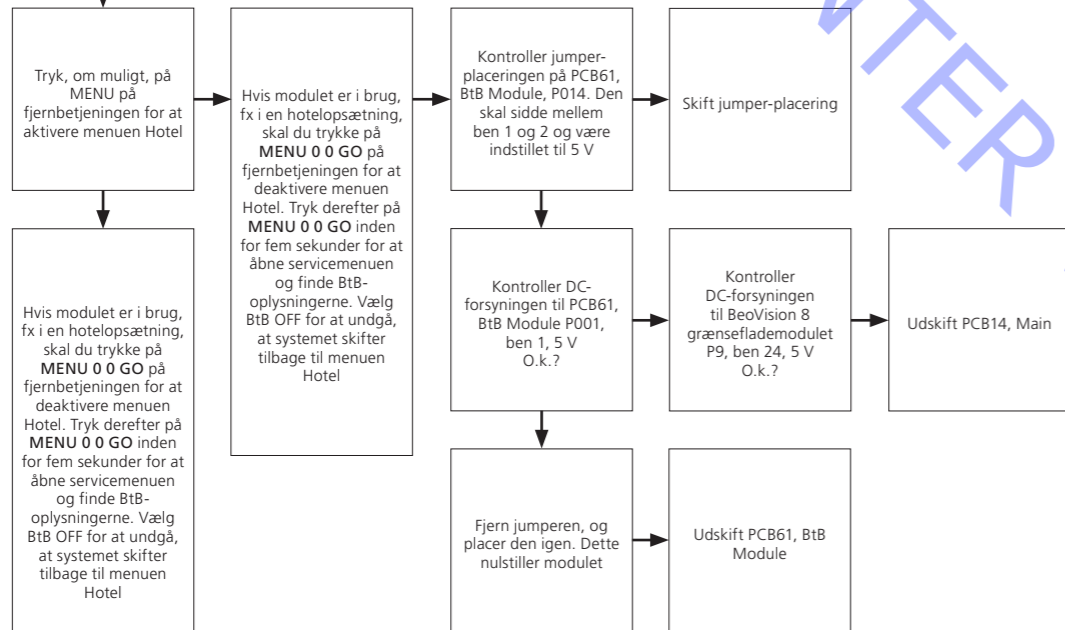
Tryk, om muligt, på MENU på fjernbetjeningen for at aktivere menuen Hotel

Hvis modulet er i brug, fx i en hotelopsætning, skal du trykke på **MENU 0 0 GO** på fjernbetjeningen for at deaktivere menuen Hotel. Tryk derefter på **MENU 0 0 GO** inden for fem sekunder for at åbne servicemenuen og finde BtB-oplysningerne. Vælg BtB OFF for at undgå, at systemet skifter tilbage til menuen Hotel

Hvis modulet er i brug, fx i en hotelopsætning, skal du trykke på **MENU 0 0 GO** på fjernbetjeningen for at deaktivere menuen Hotel. Tryk derefter på **MENU 0 0 GO** inden for fem sekunder for at åbne servicemenuen og finde BtB-oplysningerne. Vælg BtB OFF for at undgå, at systemet skifter tilbage til menuen Hotel

Kontroller jumper-placeringen på PCB61, BtB Module, P014. Den skal sidde mellem ben 1 og 2 og være indstillet til 5 V

Skift jumper-placering

Kontroller DC-forsyningen til PCB61, BtB Module P001, ben 1, 5 V O.k.?

Kontroller DC-forsyningen til BeoVision 8 grænsefladmodulet P9, ben 24, 5 V O.k.?

Udskift PCB14, Main

Fjern jumperen, og placer den igen. Dette nulstiller modulet

Udskift PCB61, BtB Module

NTER